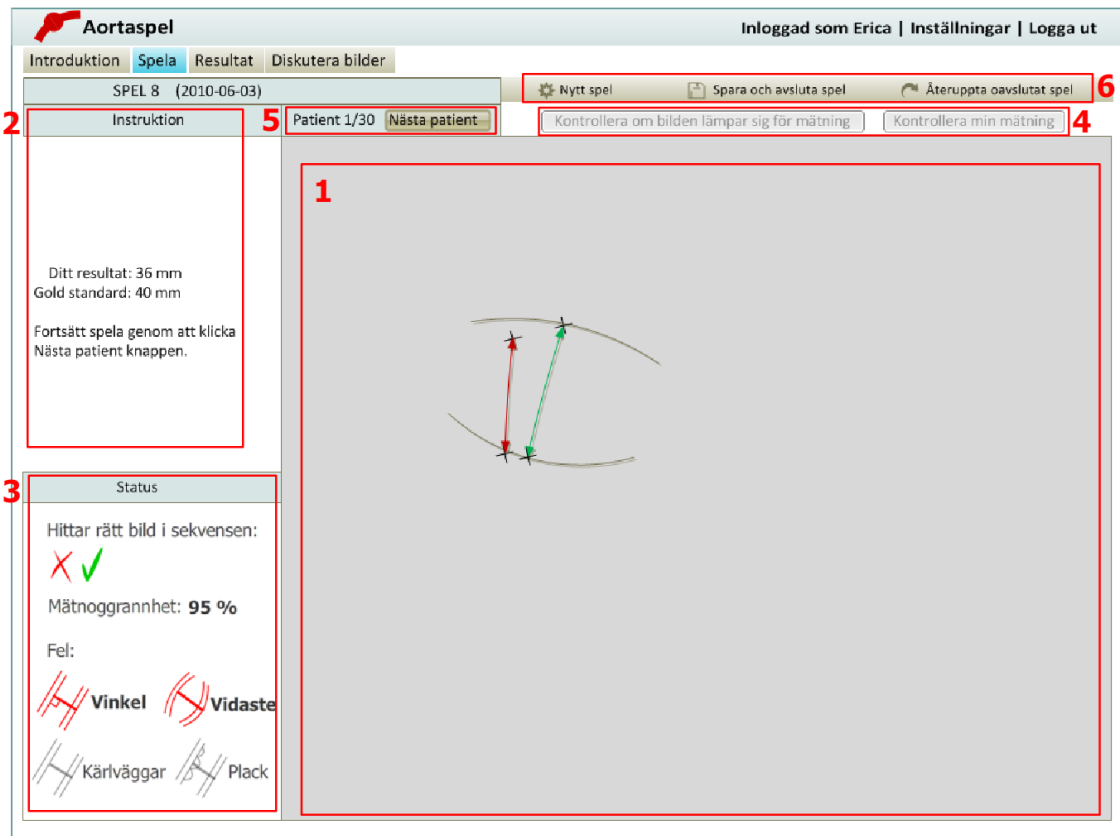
Aortaspel

Inloggad som Erica | Inställningar | Logga ut

Introduktion Spela Resultat Diskutera bilder

SPEL 8 (2010-06-03)

Nytt spel Spara och avsluta spel Återuppta oavslutat spel 6

2 Instruktion

5 Patient 1/30 Nästa patient

Kontrollera om bilden lämpar sig för mätning Kontrollera min mätning 4

1

Ditt resultat: 36 mm
Gold standard: 40 mm

Fortsätt spela genom att klicka Nästa patient knappen.

3 Status

Hittar rätt bild i sekvensen:

Mätnoggrannhet: 95 %

Fel:

Vinkel Vidaste

Kärlväggar Plack